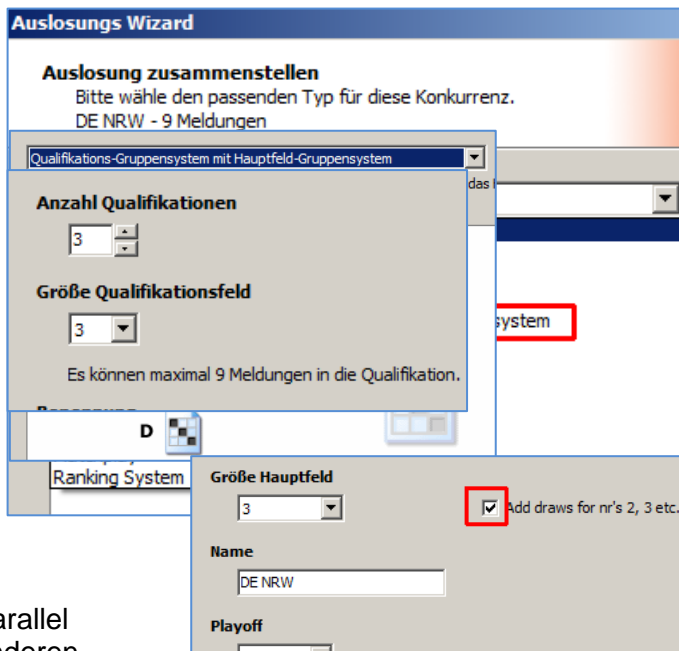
Auslosungs Wizard

Auslosung zusammenstellen
Bitte wähle den passenden Typ für diese Konkurrenz.
DE NRW - 9 Meldungen

Qualifikations-Gruppensystem mit Hauptfeld-Gruppensystem

das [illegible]

Anzahl Qualifikationen
3

Größe Qualifikationsfeld
3

Es können maximal 9 Meldungen in die Qualifikation.

ystem

D

Ranking System

Größe Hauptfeld
3

Add draws for nr's 2, 3 etc.

Name
DE NRW

Playoff

arallel
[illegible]deren